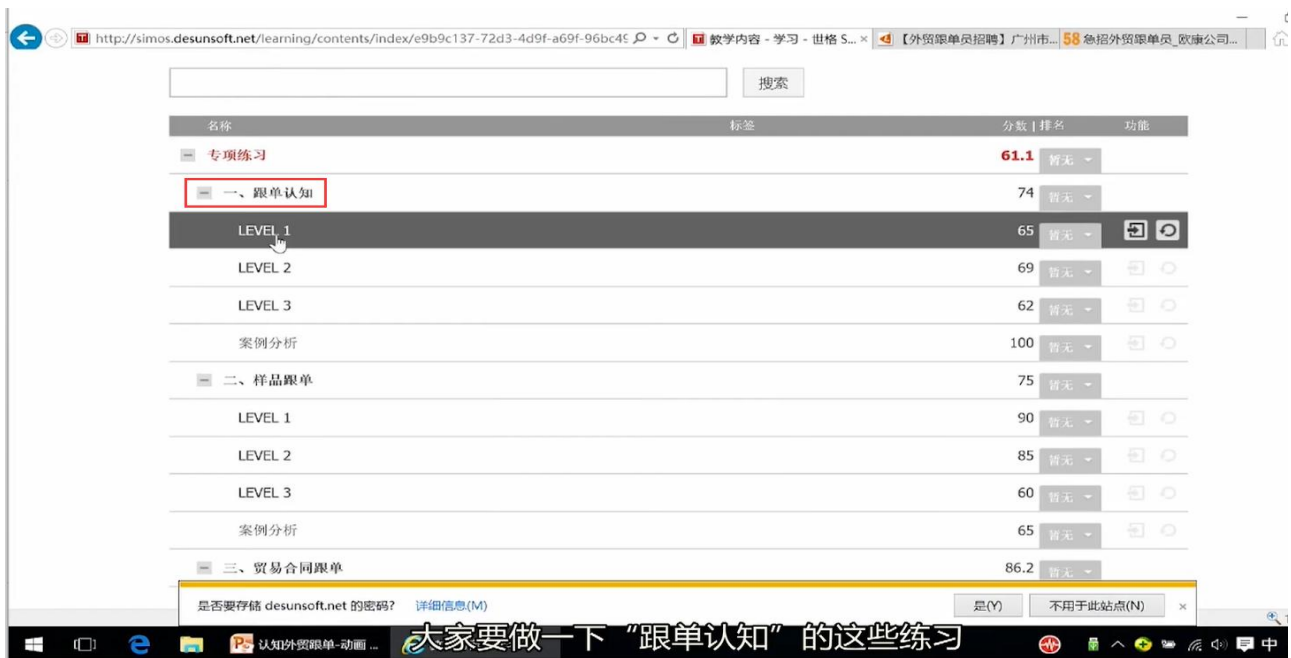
http://simos.desunsoft.net/learning/contents/index/e9b9c137-72d3-4d9f-a69f-96bc4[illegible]
教学内容 - 学习 - 世格 S... ×
【外贸跟单员招聘】广州市...
58 急招外贸跟单员_欧康公司...

搜索

| 名称 | 标签 | 分数 \| 排名 | 功能 |
|---|---|---|---|
| 专项练习 | | 61.1 暂无 | |
| 一、跟单认知 | | 74 暂无 | |
| LEVEL 1 | | 65 暂无 | |
| LEVEL 2 | | 69 暂无 | |
| LEVEL 3 | | 62 暂无 | |
| 案例分析 | | 100 暂无 | |
| 二、样品跟单 | | 75 暂无 | |
| LEVEL 1 | | 90 暂无 | |
| LEVEL 2 | | 85 暂无 | |
| LEVEL 3 | | 60 暂无 | |
| 案例分析 | | 65 暂无 | |
| 三、贸易合同跟单 | | 86.2 暂无 | |

是否要存储 desunsoft.net 的密码? 详细信息(M)
是(Y)
不用于此站点(N)
×

认知外贸跟单-动画 ...
大家要做一下“跟单认知”的这些练习
中